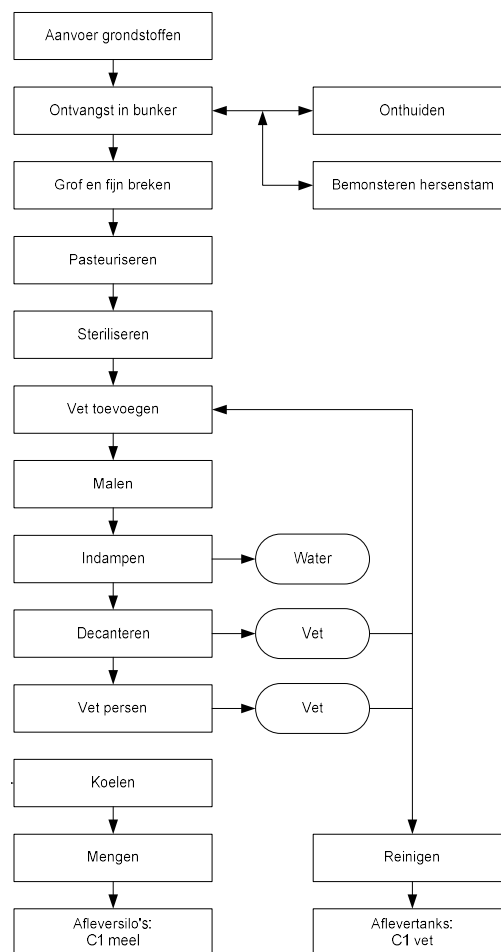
Aanvoer grondstoffen

Ontvangst in bunker

Onthuiden

Bemonsteren hersenstam

Grof en fijn breken

Pasteuriseren

Steriliseren

Vet toevoegen

Malen

Indampen

Water

Decanteren

Vet

Vet persen

Vet

Koelen

Mengen

Reinigen

Afleversilo's: C1 meel

Aflevertanks: C1 vet